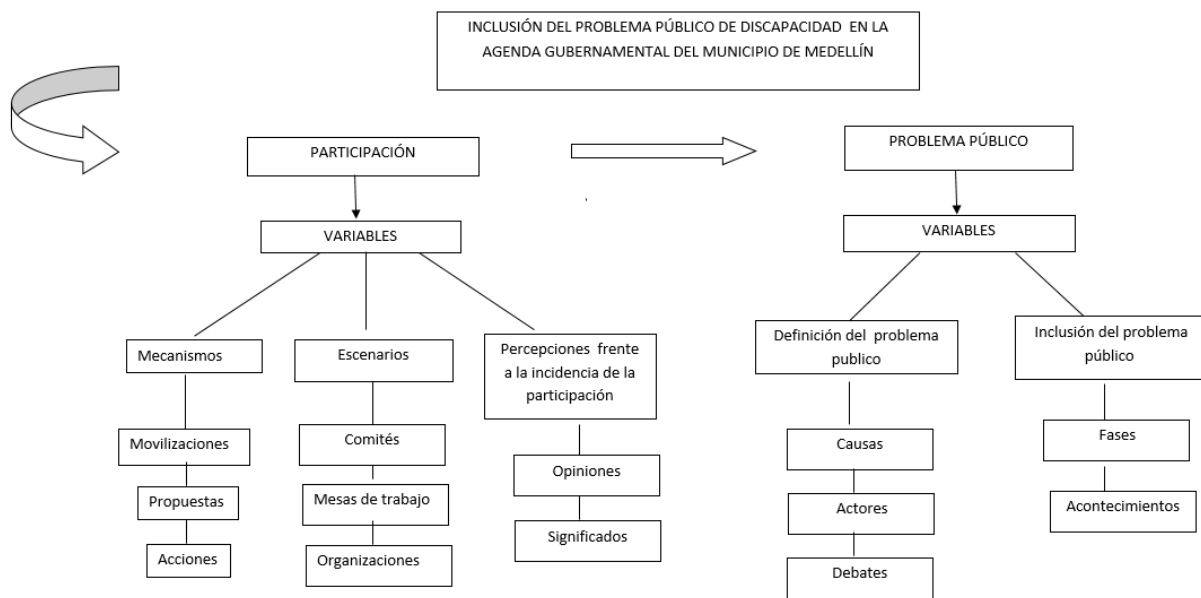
INCLUSIÓN DEL PROBLEMA PÚBLICO DE DISCAPACIDAD EN LA AGENDA GUBERNAMENTAL DEL MUNICIPIO DE MEDELLÍN

PARTICIPACIÓN

VARIABLES

Mecanismos

Movilizaciones

Propuestas

Acciones

Escenarios

Comités

Mesas de trabajo

Organizaciones

Percepciones frente a la incidencia de la participación

Opiniones

Significados

PROBLEMA PÚBLICO

VARIABLES

Definición del problema publico

Causas

Actores

Debates

Inclusión del problema público

Fases

Acontecimientos